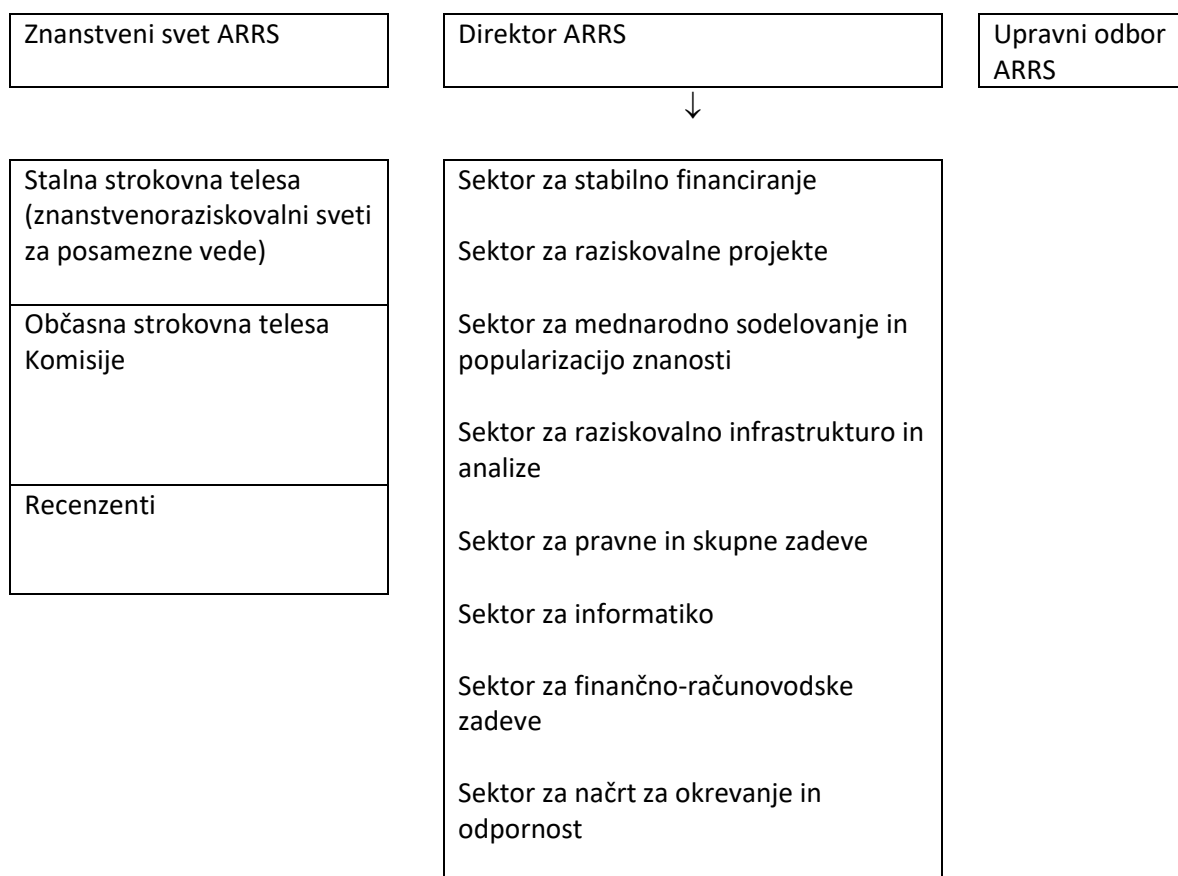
Znanstveni svet ARRS

Direktor ARRS

Upravni odbor ARRS

↓

Stalna strokovna telesa (znanstvenoraziskovalni sveti za posamezne vede)

Občasna strokovna telesa Komisije

Recenzenti

Sektor za stabilno financiranje

Sektor za raziskovalne projekte

Sektor za mednarodno sodelovanje in popularizacijo znanosti

Sektor za raziskovalno infrastrukturo in analize

Sektor za pravne in skupne zadeve

Sektor za informatiko

Sektor za finančno-računovodske zadeve

Sektor za načrt za okrevanje in odpornost